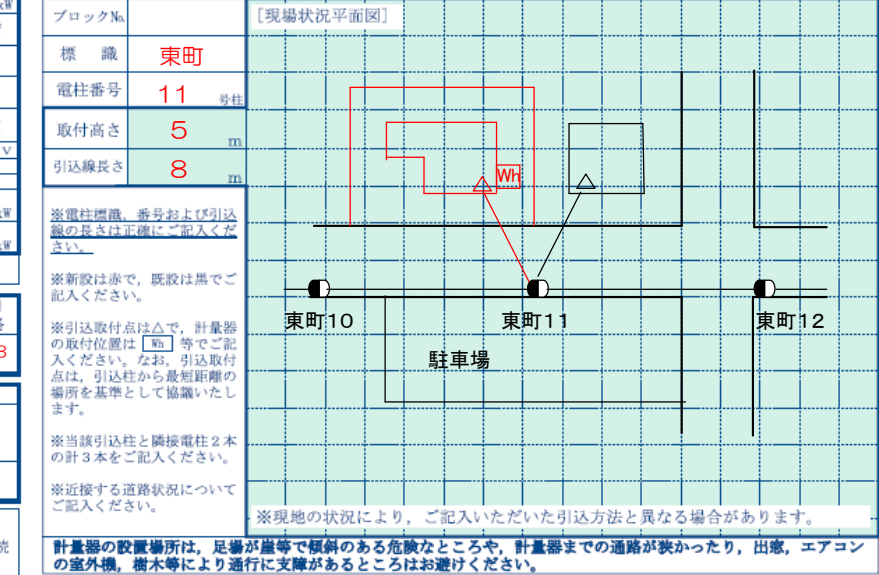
| ブロック№ | |
|---|---|
| 標　識 | 東町 |
| 電柱番号 | 11 号柱 |
| 取付高さ | 5 m |
| 引込線長さ | 8 m |

※電柱標識，番号および引込線の長さは正確にご記入ください。

※新設は赤で，既設は黒でご記入ください。

※引込取付点は△で，計量器の取付位置は Wh 等でご記入ください。なお，引込取付点は，引込柱から最短距離の場所を基準として協議いたします。

※当該引込柱と隣接電柱２本の計３本をご記入ください。

※近接する道路状況についてご記入ください。

［現場状況平面図］

Wh

東町10

東町11

東町12

駐車場

※現地の状況により，ご記入いただいた引込方法と異なる場合があります。

計量器の設置場所は，足場が崖等で傾斜のある危険なところや，計量器までの通路が狭かったり，出窓，エアコンの室外機，樹木等により通行に支障があるところはお避けください。